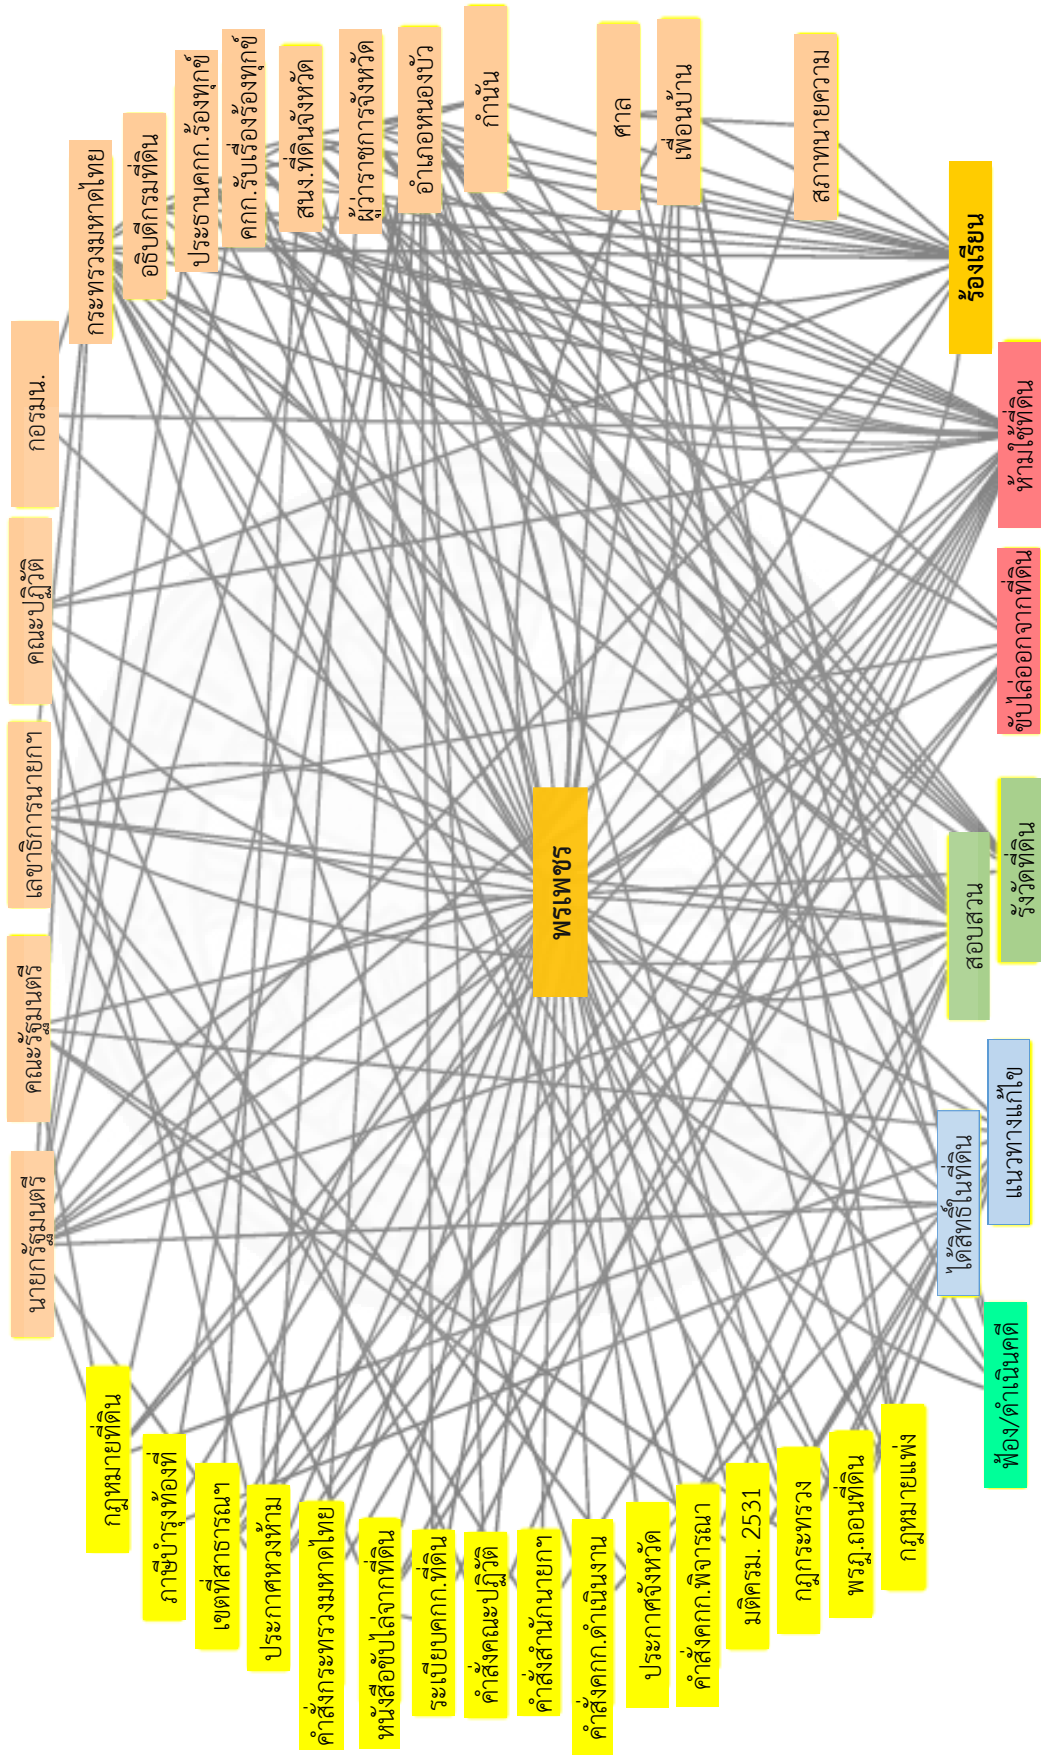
กระทรวงมหาดไทย
อธิบดีกรมที่ดิน
ประธานคกก. ร้องทุกข์
คกก.รับเรื่องร้องทุกข์
สนง.ที่ดินจังหวัด
ผู้ว่าราชการจังหวัด
อำเภอหนองบัว
กำนัน
ศาล
เพื่อนบ้าน
สภาทนายความ
ร้องเรียน
ห้ามใช้ที่ดิน
ขับไล่ออกจากที่ดิน
รังวัดที่ดิน
สอบสวน
แนวทางแก้ไข
ได้สิทธิ์ในที่ดิน
ฟ้อง/ดำเนินคดี
กฎหมายแพ่ง
พรฎ.ถอนที่ดิน
กฎกระทรวง
มติครม. 2531
คำสั่งคกก.พิจารณา
ประกาศจังหวัด
คำสั่งคกก.ดำเนินงาน
คำสั่งสำนักนายกฯ
คำสั่งคณะปฏิวัติ
ระเบียบคกก.ที่ดิน
หนังสือขับไล่จากที่ดิน
คำสั่งกระทรวงมหาดไทย
ประกาศหวงห้าม
เขตที่สาธารณะ
ภาษีบำรุงท้องที่
กฎหมายที่ดิน
นายกรัฐมนตรี
คณะรัฐมนตรี
เลขาธิการนายกฯ
คณะปฏิวัติ
กอรมน.
พระเพชร